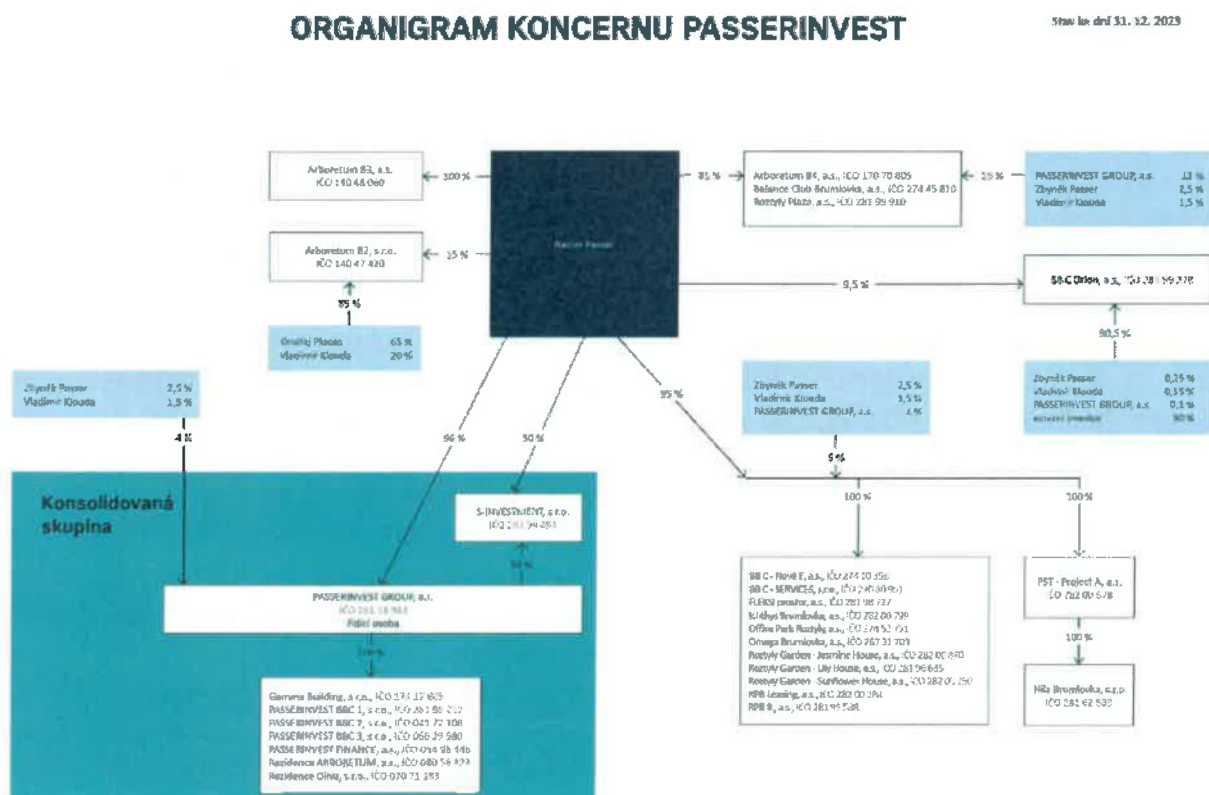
ORGANIGRAM KONCERNU PASSERINVEST

Stav ke dni 31. 12. 2023

Arboretum B3, a.s.
IČO 140 48 060

100 %

Radim Passer

81 %

Arboretum B4, a.s., IČO 170 70 805
Balance Club Brumlovka, a.s., IČO 274 45 810
Roztyly Plaza, a.s., IČO 281 99 910

19 %

PASSERINVEST GROUP, a.s. 15 %
Zbyněk Passer 2,5 %
Vladimír Klouda 1,5 %

Arboretum B2, s.r.o.
IČO 140 47 420

15 %

85 %

Ondřej Plocek 65 %
Vladimír Klouda 20 %

9,5 %

SBC Orion, a.s., IČO 281 99 278

90,5 %

Zbyněk Passer 0,25 %
Vladimír Klouda 0,15 %
PASSERINVEST GROUP, a.s. 0,1 %
ostatní investoři 90 %

Zbyněk Passer 2,5 %
Vladimír Klouda 1,5 %

4 %

96 %

50 %

95 %

Zbyněk Passer 2,5 %
Vladimír Klouda 1,5 %
PASSERINVEST GROUP, a.s. 1 %

5 %

100 %

100 %

Konsolidovaná skupina

S-INVESTMENT, s.r.o.
IČO 281 94 281

50 %

PASSERINVEST GROUP, a.s.
IČO 281 18 901
Řídící osoba

100 %

Gamma Building, s.r.o., IČO 174 17 669
PASSERINVEST BBC 1, s.r.o., IČO 281 98 212
PASSERINVEST BBC 2, s.r.o., IČO 041 72 108
PASSERINVEST BBC 3, s.r.o., IČO 066 29 580
PASSERINVEST FINANCE, a.s., IČO 014 98 446
Rezidence ARBORETUM, a.s., IČO 080 56 323
Rezidence Oliva, s.r.o., IČO 070 71 183

SBC - Nové E, a.s., IČO 274 10 358
SBC - SERVICES, s.r.o., IČO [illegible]
FLEXI prostor, a.s., IČO 281 98 727
Služby Brumlovka, a.s., IČO 282 00 799
Office Park Roztyly, a.s., IČO 274 52 751
Omega Brumlovka, a.s., IČO 282 31 701
Roztyly Garden - Jasmine House, a.s., IČO 282 00 840
Roztyly Garden - Lily House, a.s., IČO 281 96 645
Roztyly Garden - Sunflower House, a.s., IČO 282 00 750
RPB Leasing, a.s., IČO 282 00 394
RPB 8, a.s., IČO 281 99 538

PST - Project A, a.s.
IČO 282 00 578

100 %

Háj Brumlovka, s.r.o.
IČO 281 62 593